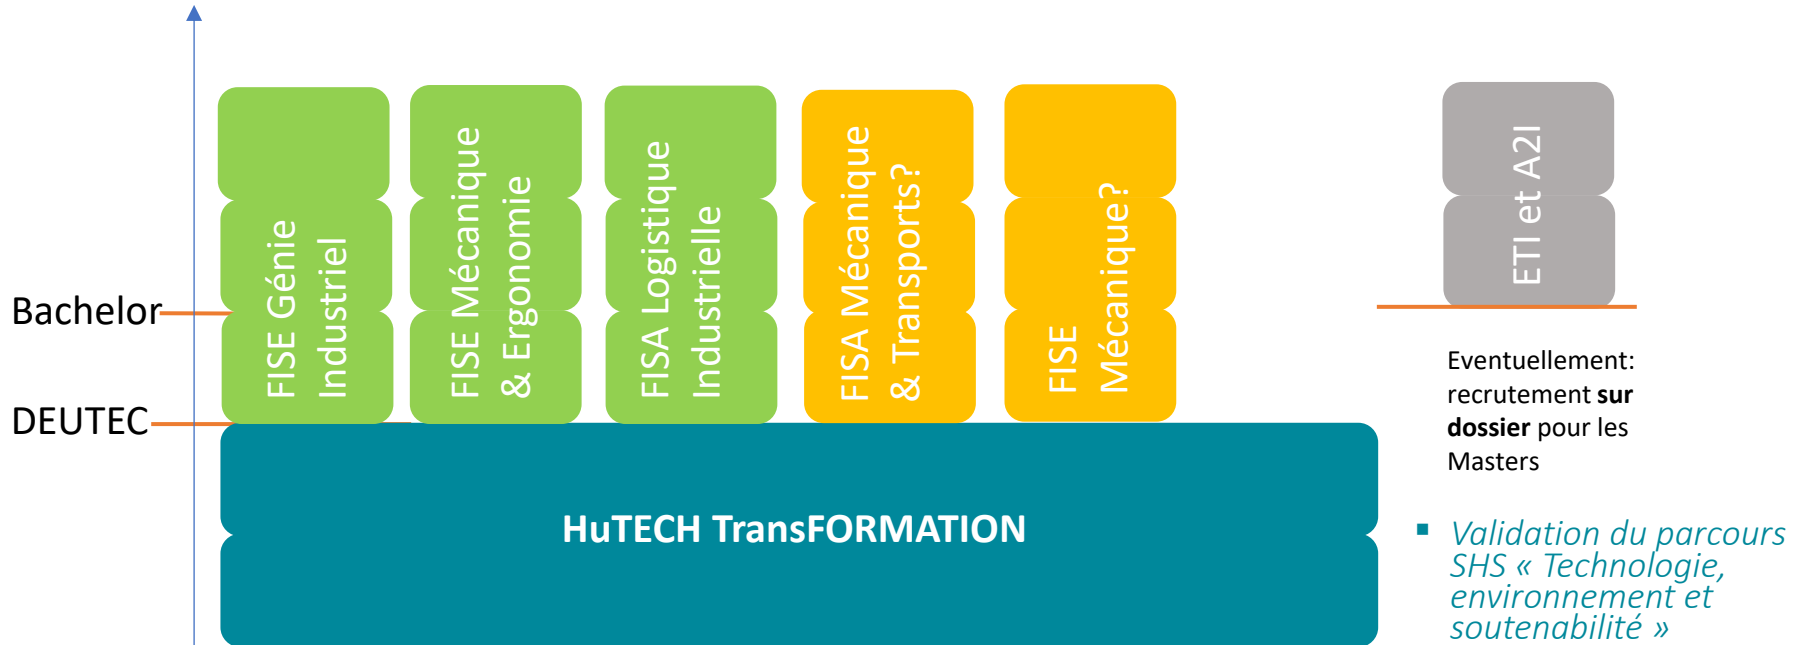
Bachelor

DEUTEC

FISE Génie Industriel

FISE Mécanique & Ergonomie

FISA Logistique Industrielle

FISA Mécanique & Transports?

FISE Mécanique?

ETI et A2I

HuTECH TransFORMATION

Eventuellement: recrutement **sur dossier** pour les Masters

▪ *Validation du parcours SHS « Technologie, environnement et soutenabilité »*